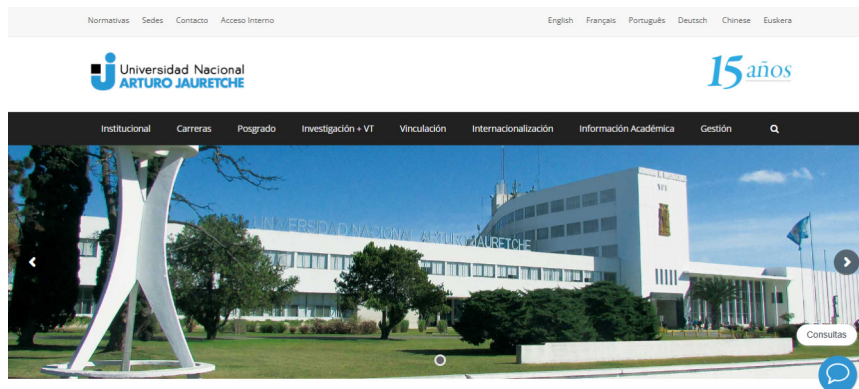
Normativas Sedes Contacto Acceso Interno

English Français Português Deutsch Chinese Euskera

Universidad Nacional
ARTURO JAURETCHE

15 años

Institucional Carreras Posgrado Investigación + VT Vinculación Internacionalización Información Académica Gestión

UNIVERSIDAD NACIONAL ARTURO JAURETCHE

Consultas